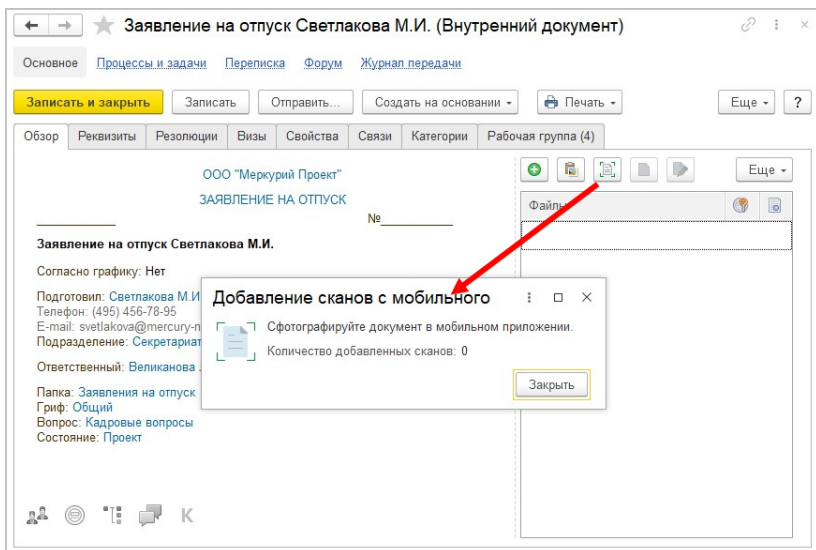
Заявление на отпуск Светлакова М.И. (Внутренний документ)

Основное Процессы и задачи Переписка Форум Журнал передачи

Записать и закрыть Записать Отправить... Создать на основании Печать Еще ?

Обзор Реквизиты Резолюции Визы Свойства Связи Категории Рабочая группа (4)

ООО "Меркурий Проект"
ЗАЯВЛЕНИЕ НА ОТПУСК
№

Заявление на отпуск Светлакова М.И.

Согласно графику: Нет

Подготовил: Светлакова М.И
Телефон: (495) 456-78-95
E-mail: svetlakova@mercury-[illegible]
Подразделение: Секретариат

Ответственный: Великанова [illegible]

Папка: Заявления на отпуск
Гриф: Общий
Вопрос: Кадровые вопросы
Состояние: Проект

Еще
Файлы

Добавление сканов с мобильного
Сфотографируйте документ в мобильном приложении.
Количество добавленных сканов: 0
Закрыть